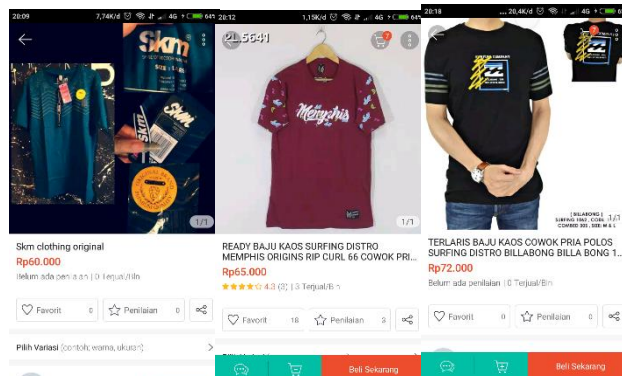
20:09 7,74K/d 4G 64

Skm

1/1

Skm clothing original

Rp60.000

Belum ada penilaian | 0 Terjual/Bln

Favorit 0

Penilaian 0

Pilih Variasi (contoh: warna, ukuran)

20:12 1,15K/d 4G 64

PL 5641

Memphis

1/1

READY BAJU KAOS SURFING DISTRO MEMPHIS ORIGINS RIP CURL 66 COWOK PRI...

Rp65.000

4.3 (3) | 3 Terjual/Bln

Favorit 18

Penilaian 3

Beli Sekarang

20:18 20,4K/d 4G 6

[ BILLABONG ] SURFING 1963 . COMB COMBED 30S . SIZE M & L

1/1

TERLARIS BAJU KAOS COWOK PRIA POLOS SURFING DISTRO BILLABONG BILLA BONG 1...

Rp72.000

Belum ada penilaian | 0 Terjual/Bln

Favorit 0

Penilaian 0

Beli Sekarang